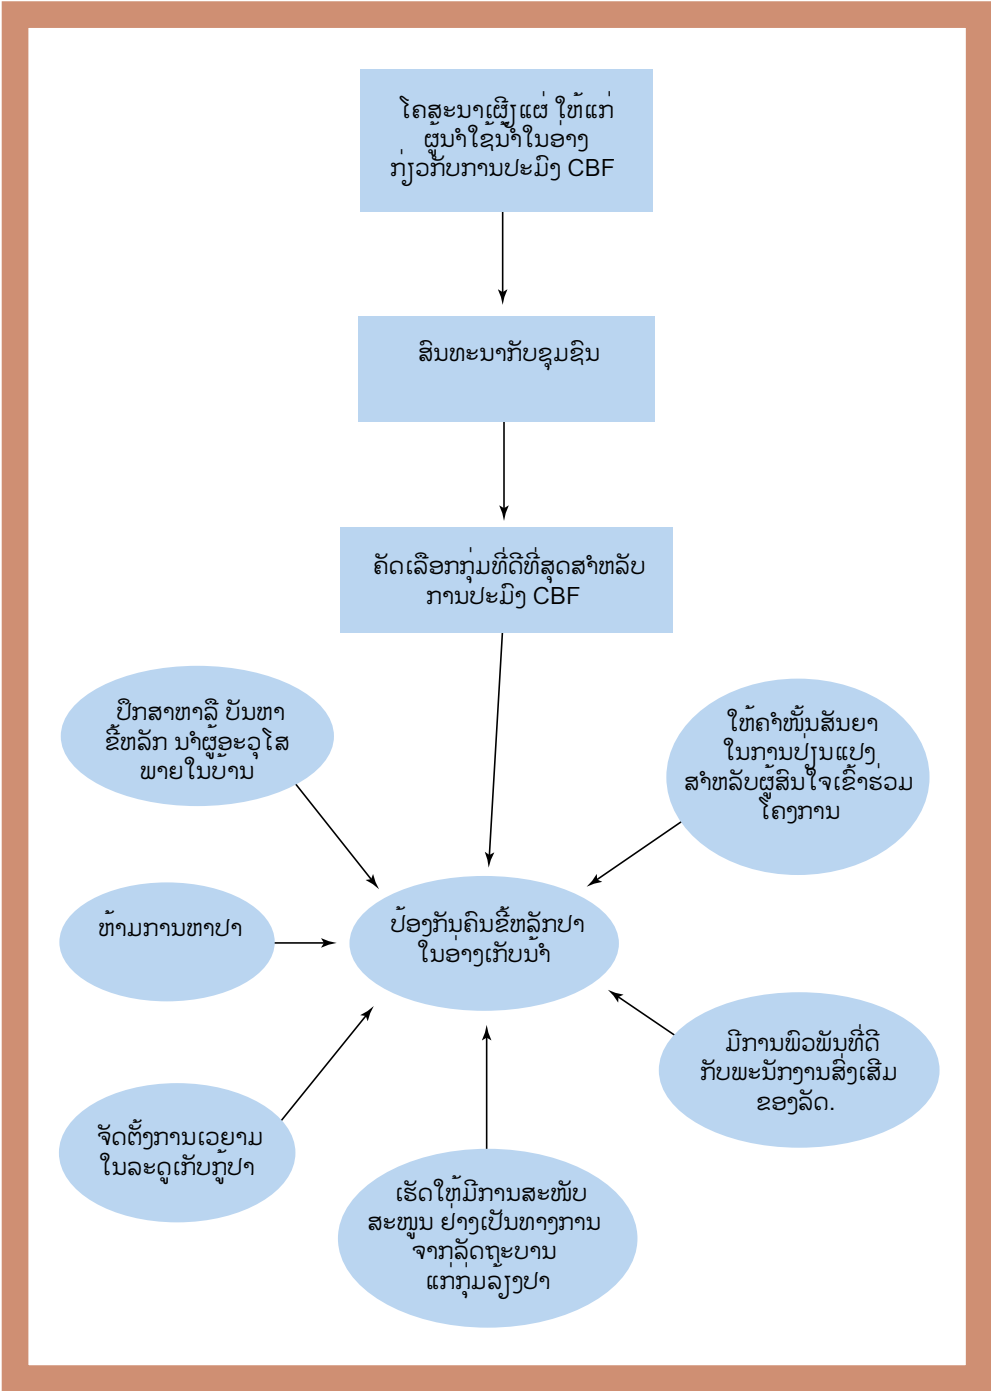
ໂຄສະນາເຜີຍແຜ່ ໃຫ້ແກ່ຜູ້ນຳໃຊ້ນ້ຳໃນອ່າງກ່ຽວກັບການປະມົງ CBF

ສົນທະນາກັບຊຸມຊົນ

ຄັດເລືອກກຸ່ມທີ່ດີທີ່ສຸດສຳຫລັບການປະມົງ CBF

ປຶກສາຫາລື ບັນຫາຂີ້ຫລັກ ນຳຜູ້ອະວຸໂສພາຍໃນບ້ານ

ໃຫ້ຄຳໝັ້ນສັນຍາໃນການປຸ່ງແປງສຳຫລັບຜູ້ສົນໃຈເຂົ້າຮ່ວມໂຄງການ

ຫ້າມການຫາປາ

ປ້ອງກັນຄົນຂີ້ຫລັກປາໃນອ່າງເກັບນ້ຳ

ມີການພົວພັນທີ່ດີກັບພະນັກງານສົ່ງເສີມຂອງລັດ.

ຈັດຕັ້ງການເວຍາມໃນລະດູເກັບກູ້ປາ

ເຮັດໃຫ້ມີການສະໜັບສະໜູນ ຢ່າງເປັນທາງການຈາກລັດຖະບານແກ່ກຸ່ມລ້ຽງປາ